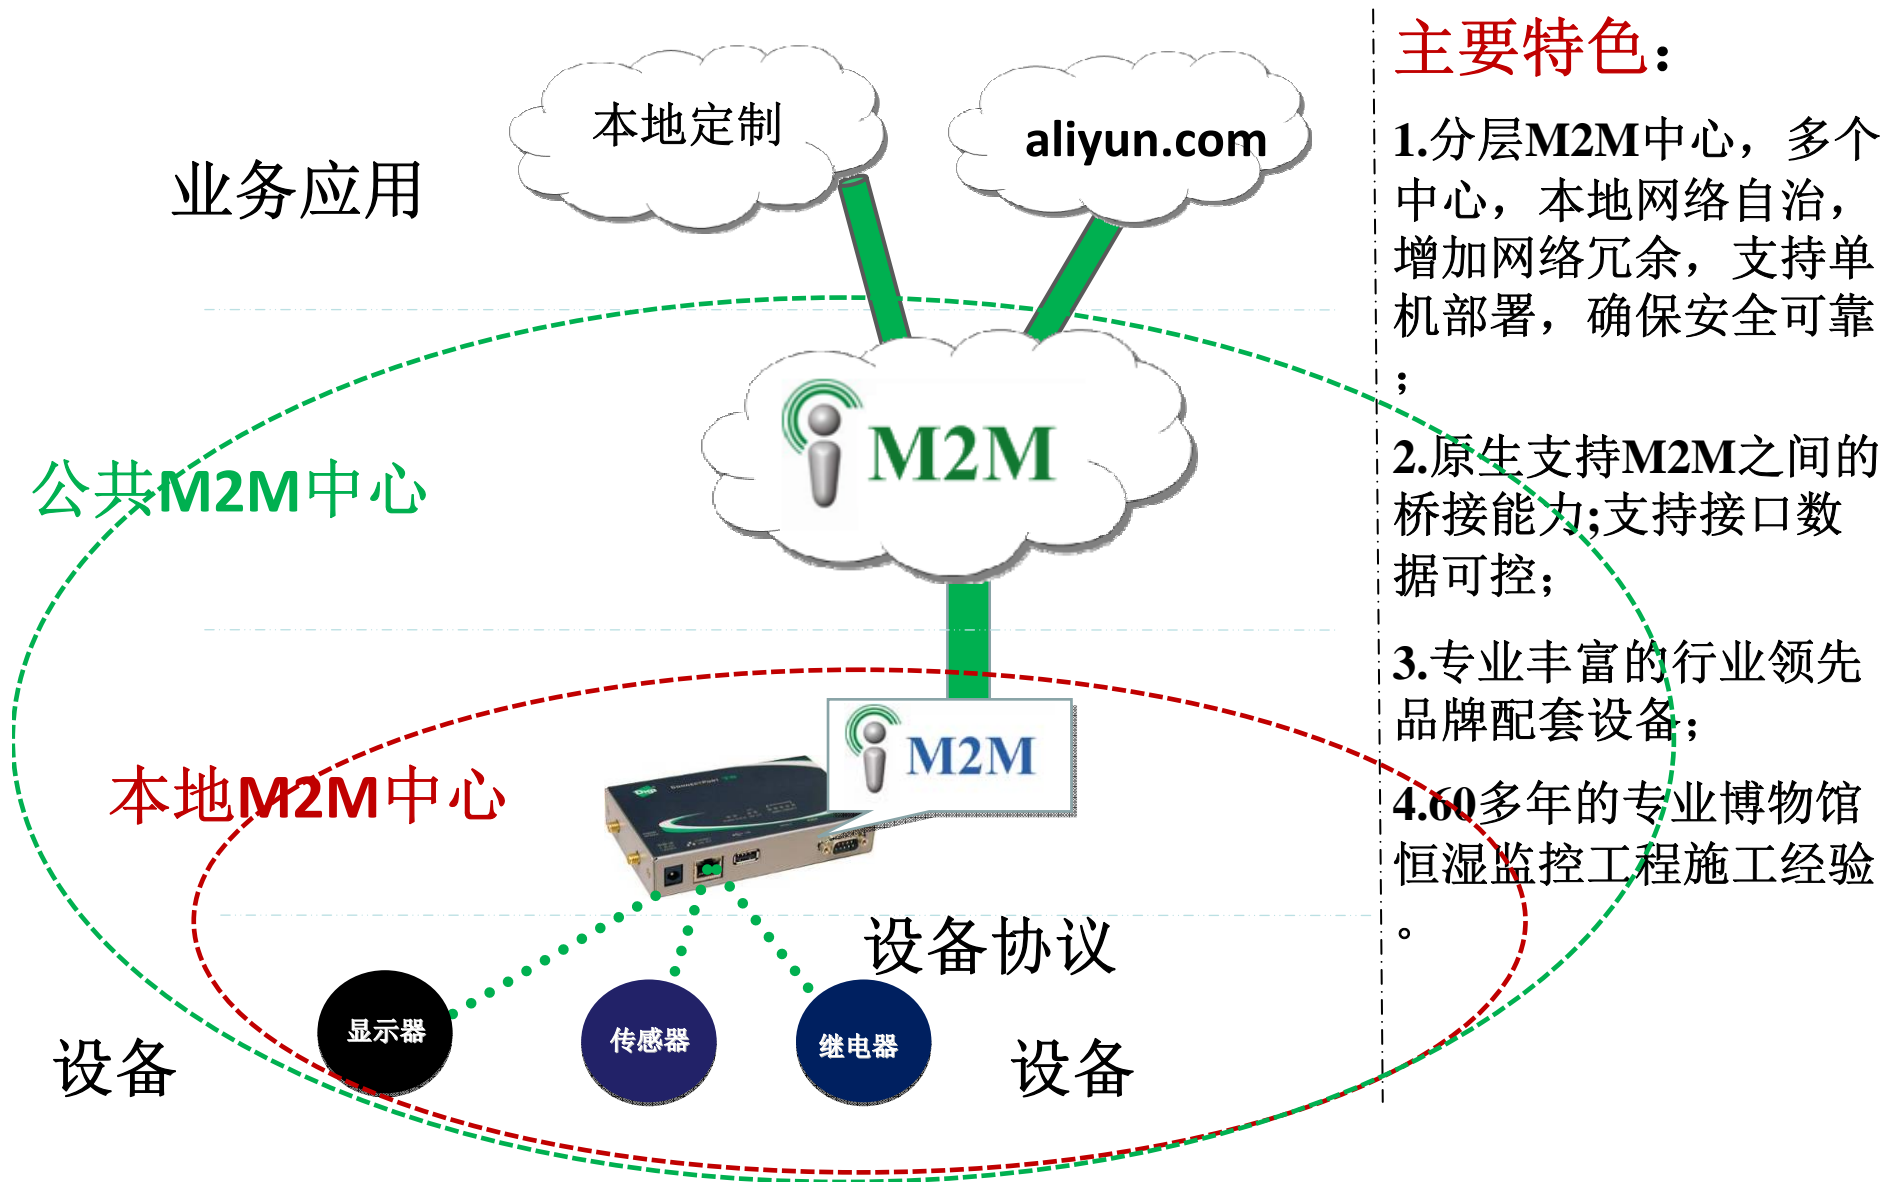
本地定制

aliyun.com

业务应用

M2M

公共M2M中心

M2M

本地M2M中心

设备协议

显示器

传感器

继电器

设备

设备

主要特色：

1.分层M2M中心，多个中心，本地网络自治，增加网络冗余，支持单机部署，确保安全可靠；

2.原生支持M2M之间的桥接能力;支持接口数据可控；

3.专业丰富的行业领先品牌配套设备；

4.60多年的专业博物馆恒湿监控工程施工经验。